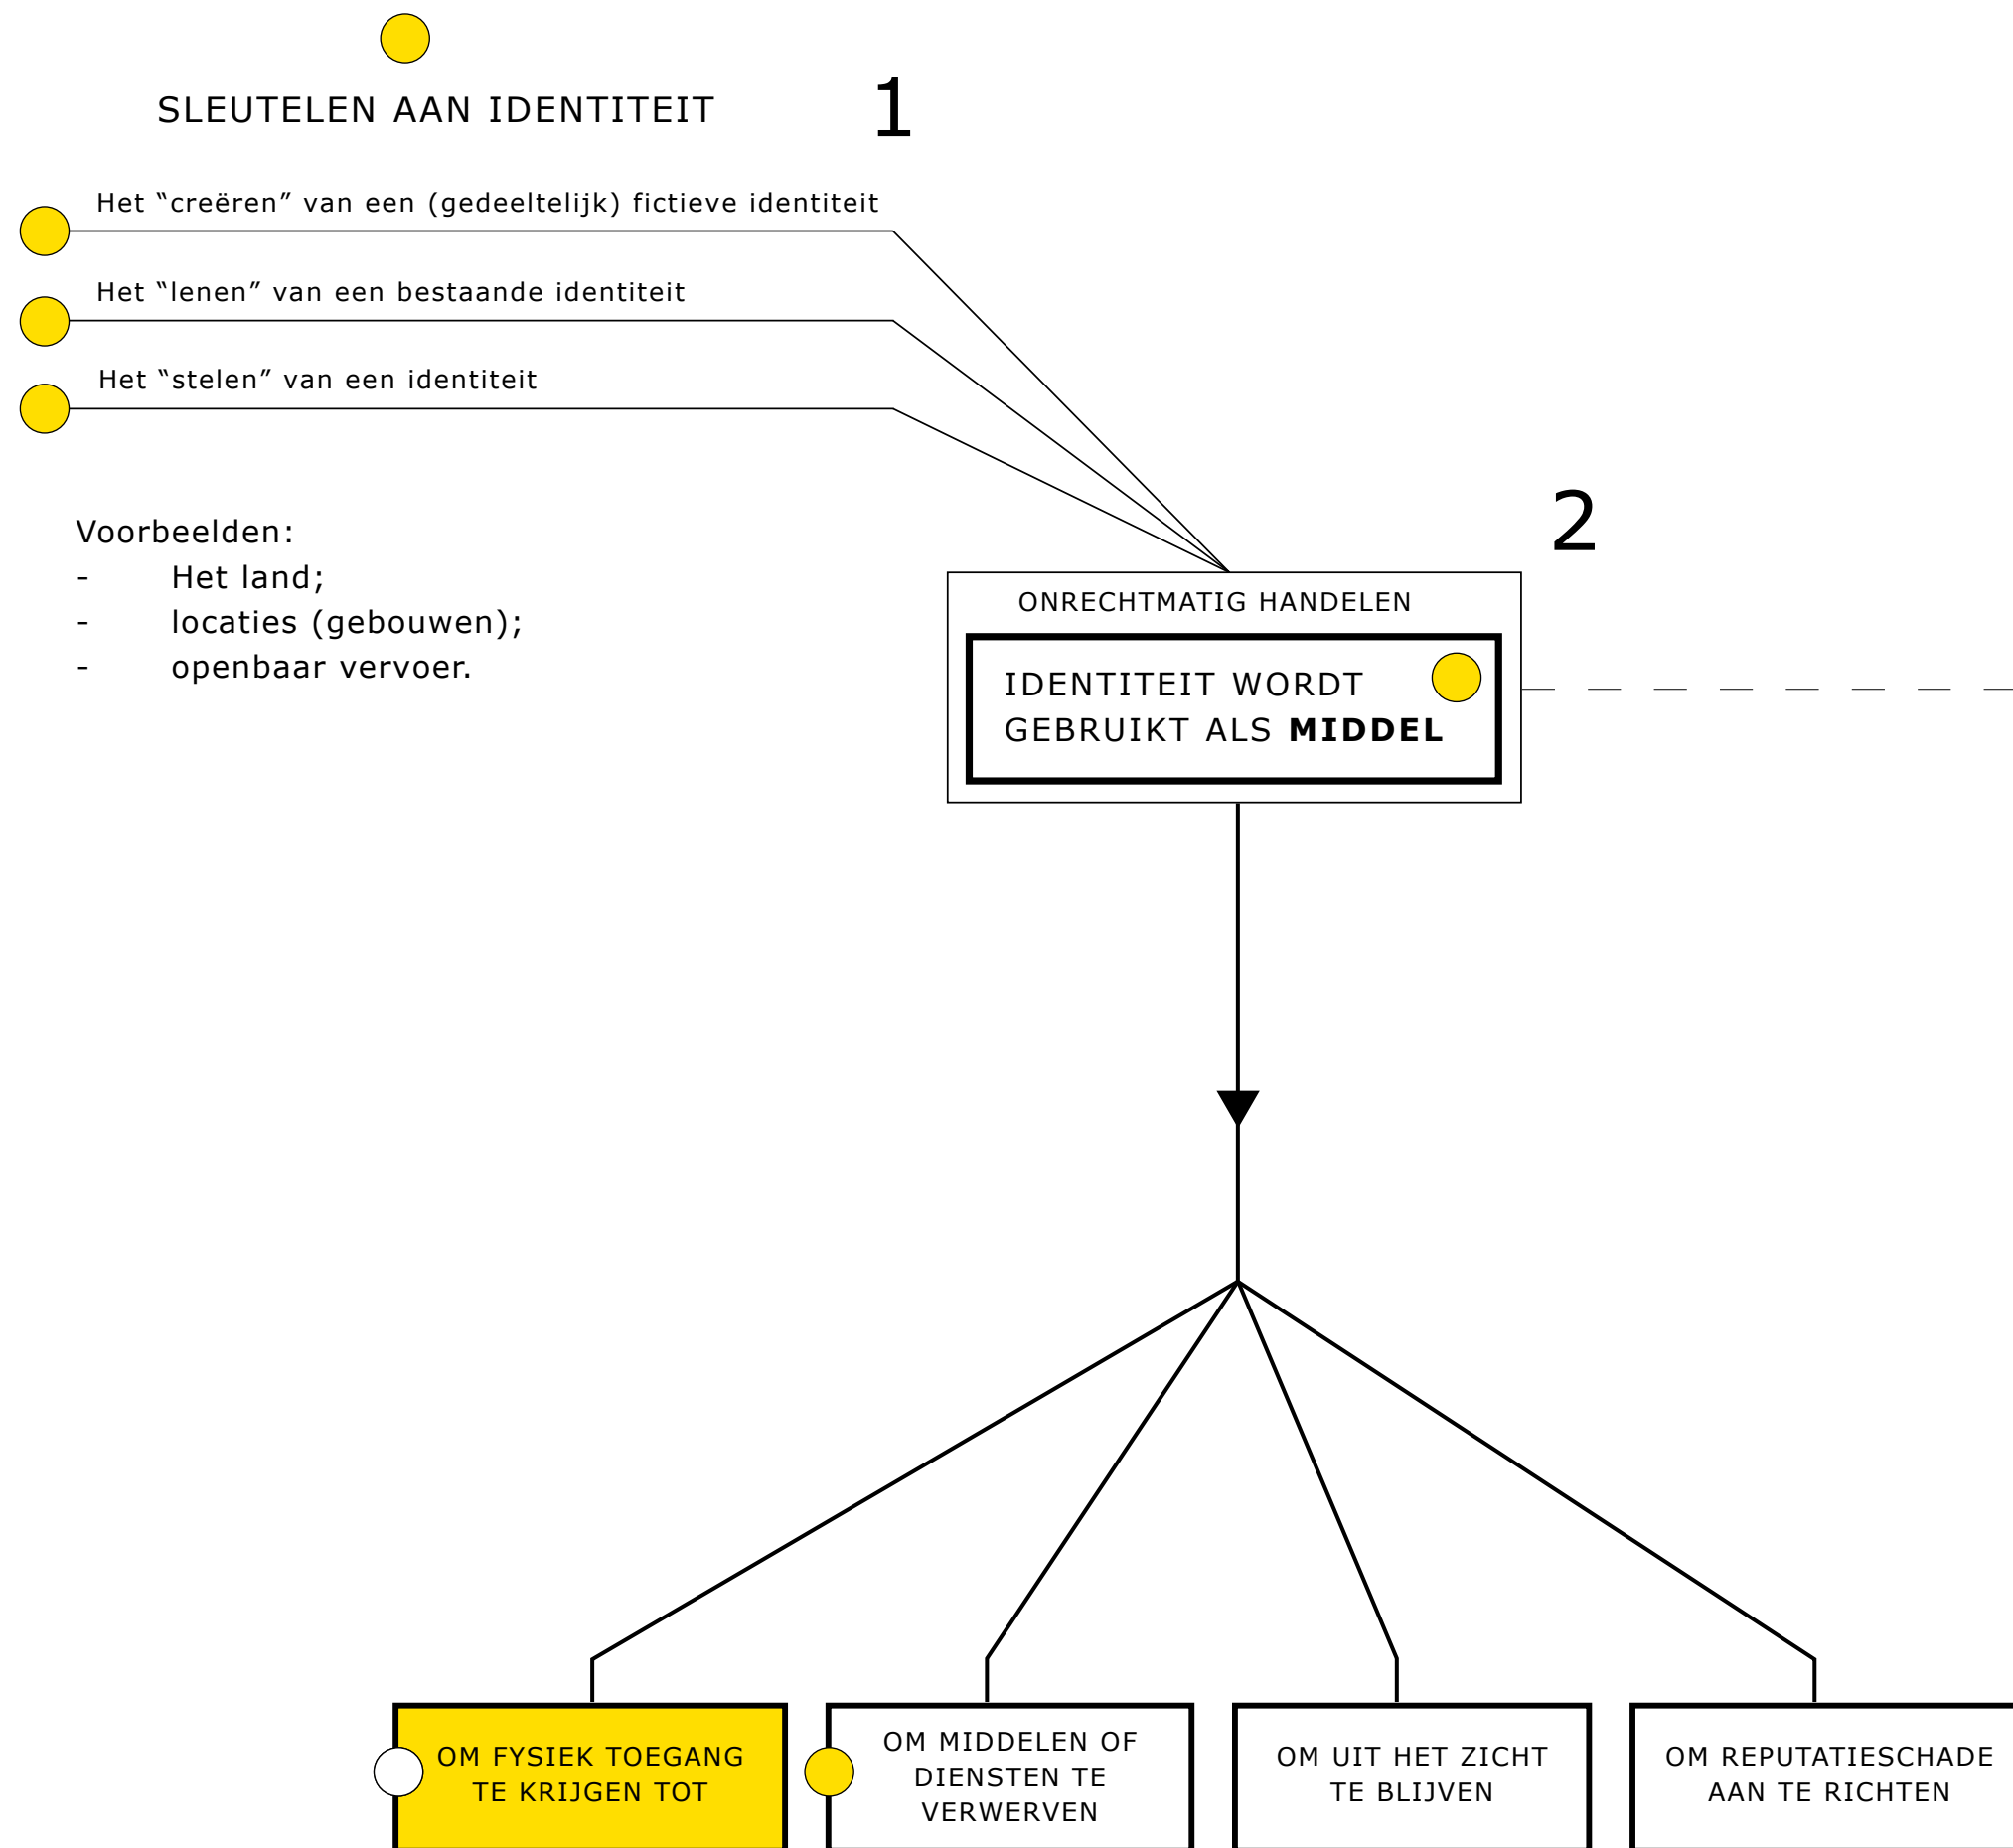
SLEUTELEN AAN IDENTITEIT

1

Het “creëren” van een (gedeeltelijk) fictieve identiteit

Het “lenen” van een bestaande identiteit

Het “stelen” van een identiteit

Voorbeelden:
- Het land;
- locaties (gebouwen);
- openbaar vervoer.

2

ONRECHTMATIG HANDELEN

IDENTITEIT WORDT GEBRUIKT ALS **MIDDEL**

OM FYSIEK TOEGANG TE KRIJGEN TOT

OM MIDDELEN OF DIENSTEN TE VERWERVEN

OM UIT HET ZICHT TE BLIJVEN

OM REPUTATIESCHADE AAN TE RICHTEN